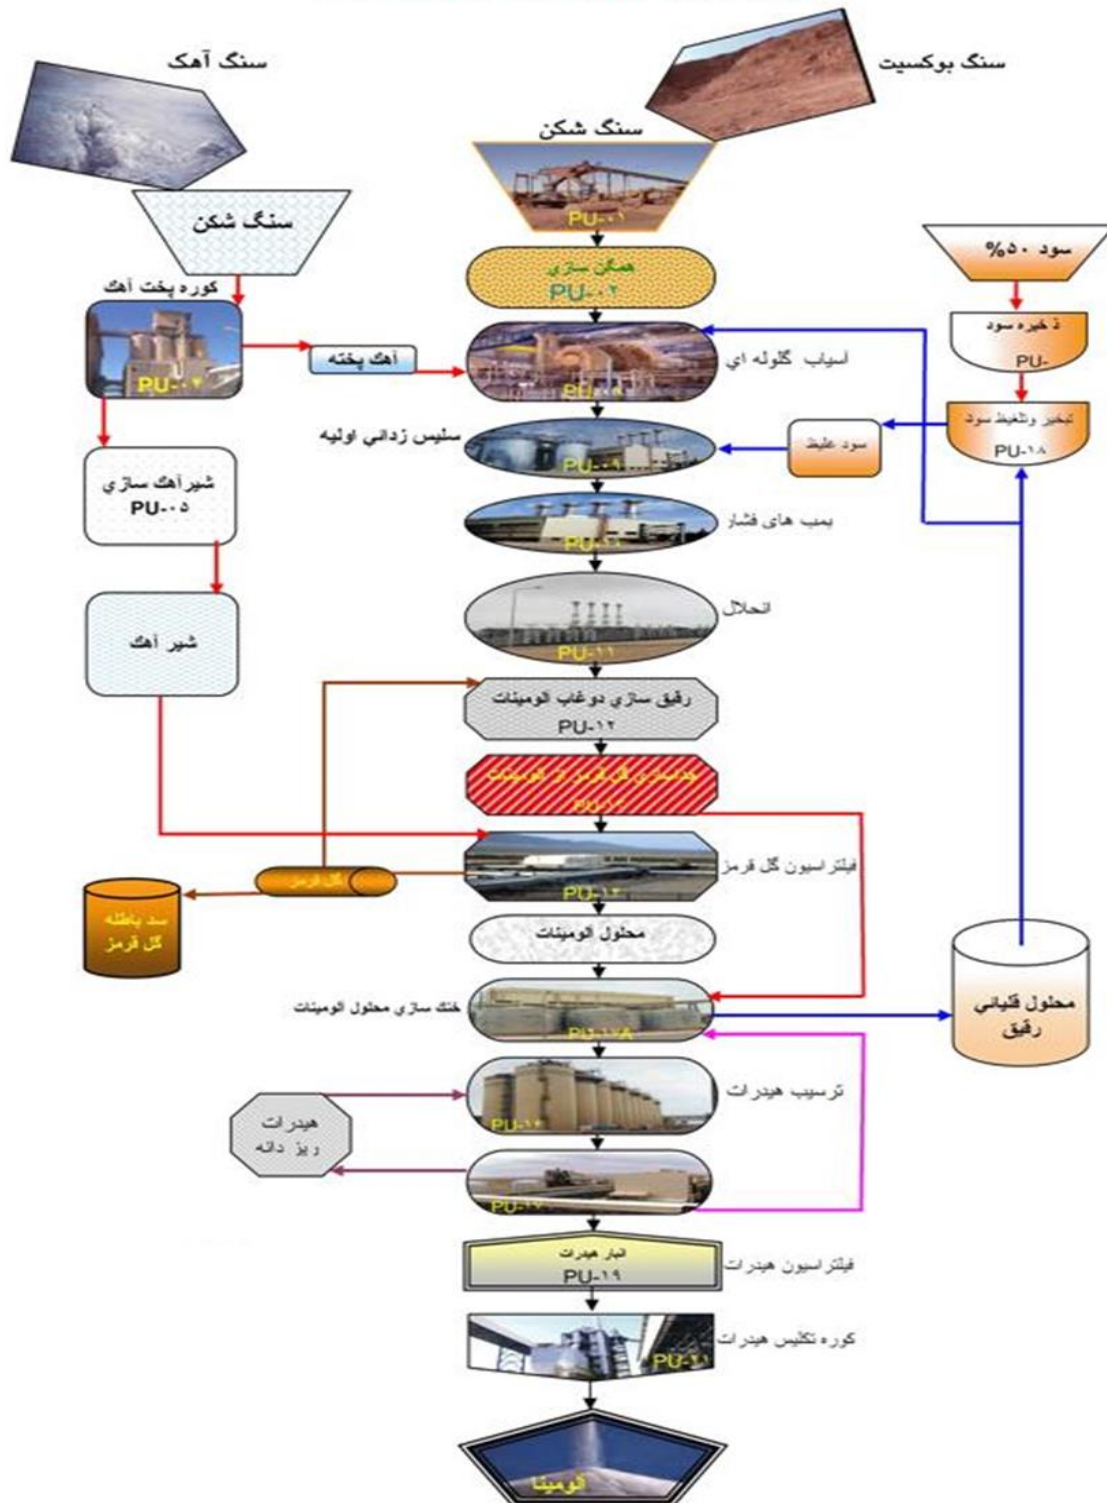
سنگ آهک

سنگ بوکسیت

سنگ شکن

PU-۰۱

سنگ شکن

همگن سازي
PU-۰۲

سود ۵۰%

کوره پخت آهک

PU-۰۴

آهک پخته

آسياب گلوله اي

PU-۰۸

ذخیره سود
PU-

سليس زدائي اوليه

PU-۰۹

سود غليظ

تبخير وتغليظ سود
PU-۱۸

شير آهک سازي
PU-۰۵

پمپ هاي فشار

PU-۱۰

انحلال
PU-۱۱

شير آهک

رقيق سازي دوغاب الومينات
PU-۱۲

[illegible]
PU-۱۳

فيلتراسيون گل قرمز

گل قرمز

PU-۱۳

سد باطله گل قرمز

محلول الومينات

محلول قلیائی رقیق

خنک سازي محلول الومينات

PU-۱۷A

ترسيب هيدرات

PU-۱۴

هيدرات ريز دانه

PU-۱۷

انبار هيدرات
PU-۱۹

فيلتراسيون هيدرات

کوره تکليس هيدرات

PU-۲۱

آلومينا